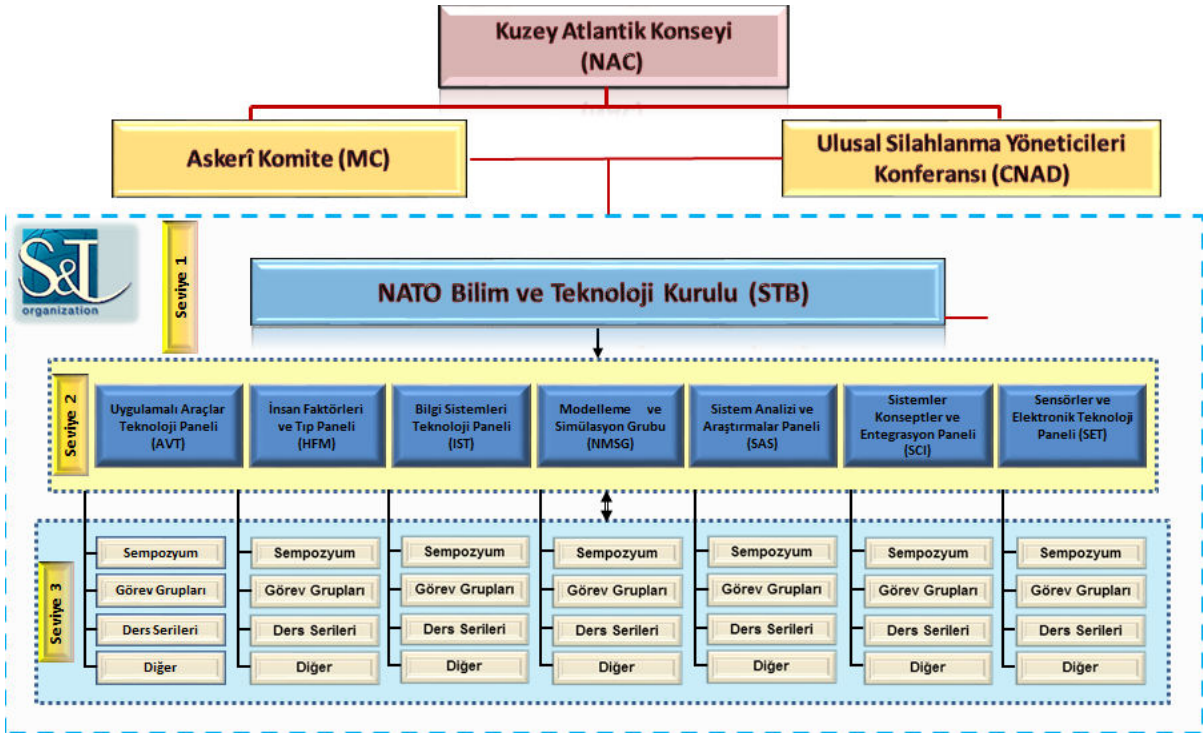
Kuzey Atlantik Konseyi
(NAC)

Askerî Komite (MC)

Ulusal Silahlanma Yöneticileri Konferansı (CNAD)

S&T organization

Seviye 1

NATO Bilim ve Teknoloji Kurulu (STB)

Seviye 2

Uygulamalı Araçlar Teknoloji Paneli (AVT)

İnsan Faktörleri ve Tıp Paneli (HFM)

Bilgi Sistemleri Teknoloji Paneli (IST)

Modelleme ve Simülasyon Grubu (NMSG)

Sistem Analizi ve Araştırmalar Paneli (SAS)

Sistemler Konseptler ve Entegrasyon Paneli (SCI)

Sensörler ve Elektronik Teknoloji Paneli (SET)

Seviye 3

Sempozyum
Görev Grupları
Ders Serileri
Diğer

Sempozyum
Görev Grupları
Ders Serileri
Diğer

Sempozyum
Görev Grupları
Ders Serileri
Diğer

Sempozyum
Görev Grupları
Ders Serileri
Diğer

Sempozyum
Görev Grupları
Ders Serileri
Diğer

Sempozyum
Görev Grupları
Ders Serileri
Diğer

Sempozyum
Görev Grupları
Ders Serileri
Diğer